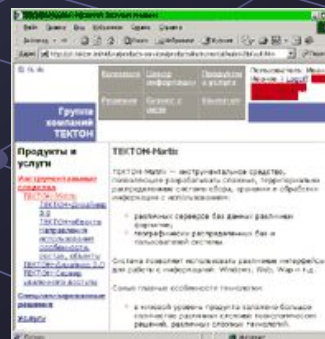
Группа компаний ТЕКТОН

Продукты и услуги

ТЕКТОН-Matrix

ТЕКТОН-Matrix — инструментальное средство, позволяющее разрабатывать сложные, территориально распределенные системы сбора, хранения и обработки информации с использованием:

различных серверов баз данных различной формации;

географически распределенных баз и пользовательской системы.

Система позволяет использовать различные интерфейсы для работы с информацией: Windows, Web, Wap и т.д.

Самые главные особенности технологии:

в исходный уровень продукта заложено большое количество различных системно-технологических решений, различных сложных технологий.